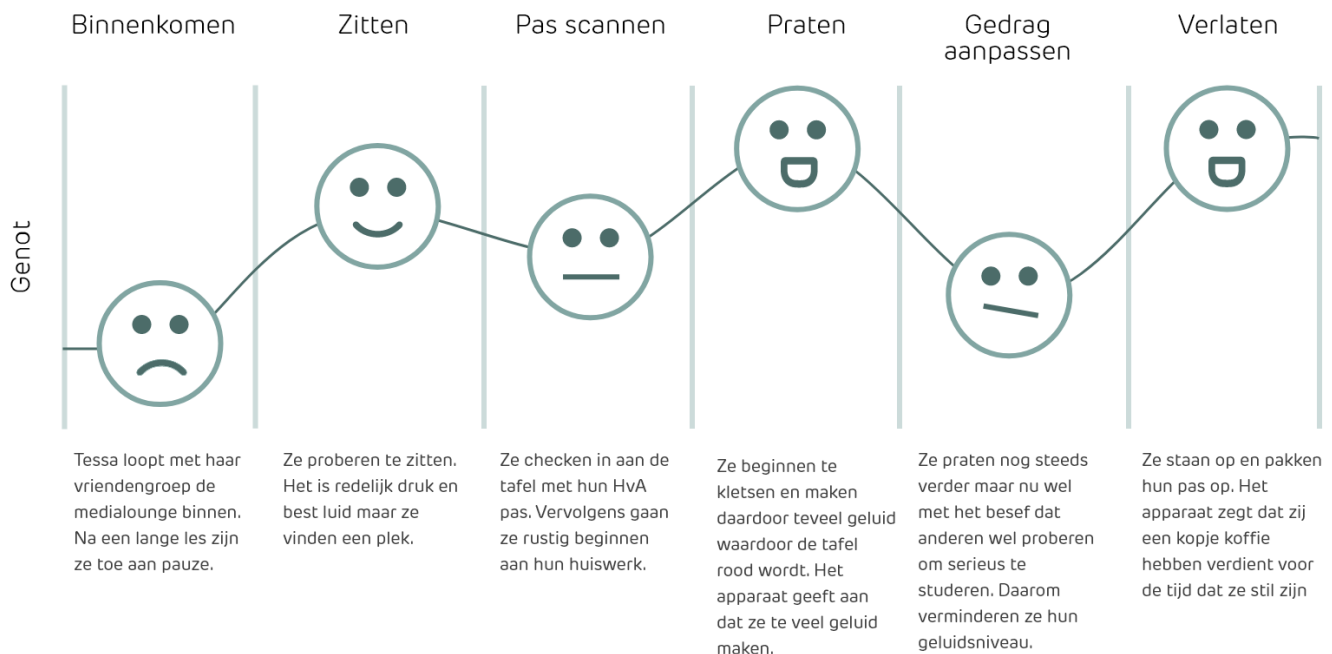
Binnenkomen

Zitten

Pas scannen

Praten

Gedrag aanpassen

Verlaten

Genot

Tessa loopt met haar vriendengroep de medialounge binnen. Na een lange les zijn ze toe aan pauze.

Ze proberen te zitten. Het is redelijk druk en best luid maar ze vinden een plek.

Ze checken in aan de tafel met hun HvA pas. Vervolgens gaan ze rustig beginnen aan hun huiswerk.

Ze beginnen te kletsen en maken daardoor teveel geluid waardoor de tafel rood wordt. Het apparaat geeft aan dat ze te veel geluid maken.

Ze praten nog steeds verder maar nu wel met het besef dat anderen wel proberen om serieus te studeren. Daarom verminderen ze hun geluidsniveau.

Ze staan op en pakken hun pas op. Het apparaat zegt dat zij een kopje koffie hebben verdient voor de tijd dat ze stil zijn